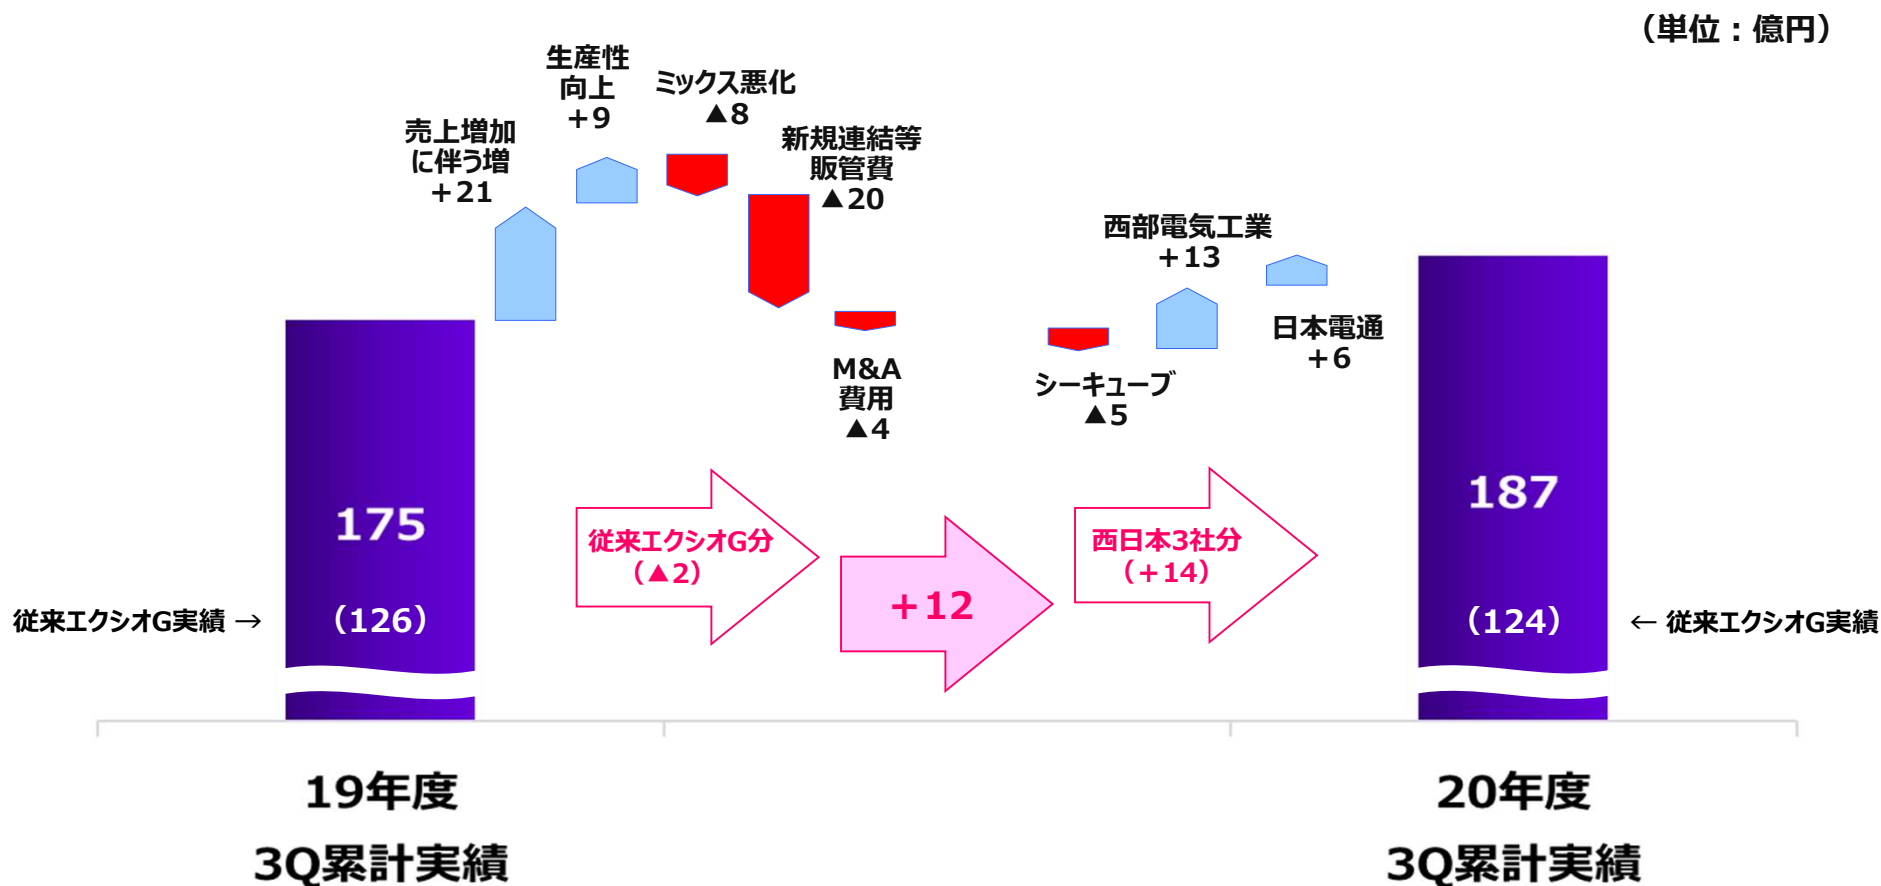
（単位：億円）

生産性向上
＋9

ミックス悪化
▲8

売上増加に伴う増
＋21

新規連結等販管費
▲20

西部電気工業
＋13

日本電通
＋6

M&A費用
▲4

シーキューブ
▲5

175

（126）

従来エクシオG実績 →

従来エクシオG分
（▲2）

＋12

西日本3社分
（＋14）

187

（124）

← 従来エクシオG実績

19年度
3Q累計実績

20年度
3Q累計実績